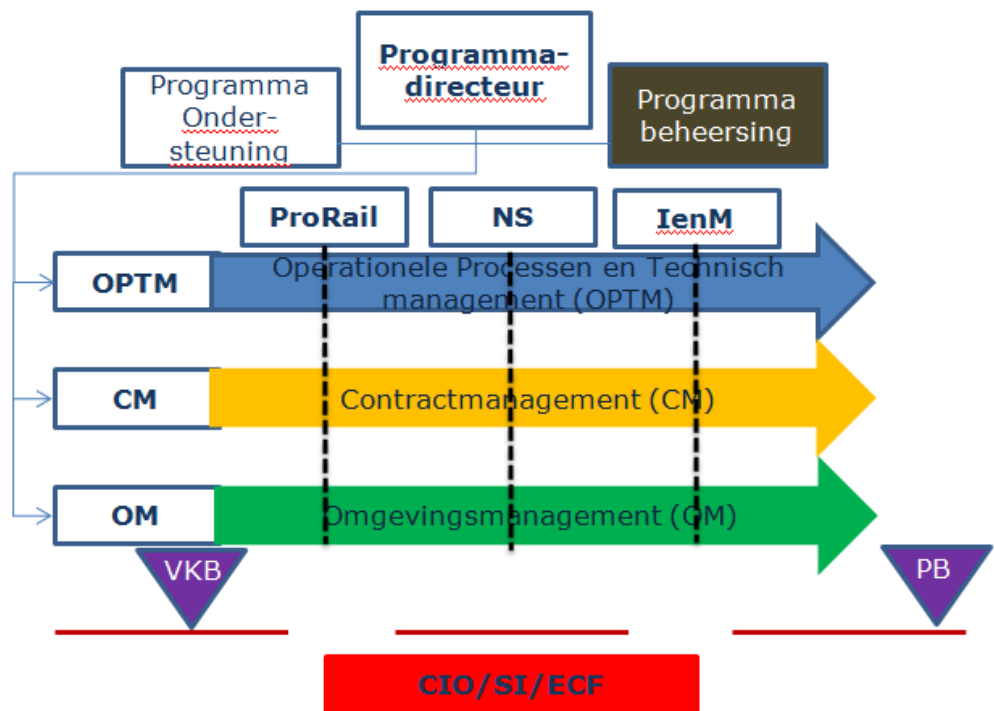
Programma-directeur

Programma Onder-steuning

Programma beheersing

ProRail

NS

IenM

OPTM

Operationele Processen en Technisch management (OPTM)

CM

Contractmanagement (CM)

OM

Omgevingsmanagement (OM)

VKB

PB

CIO/SI/ECF